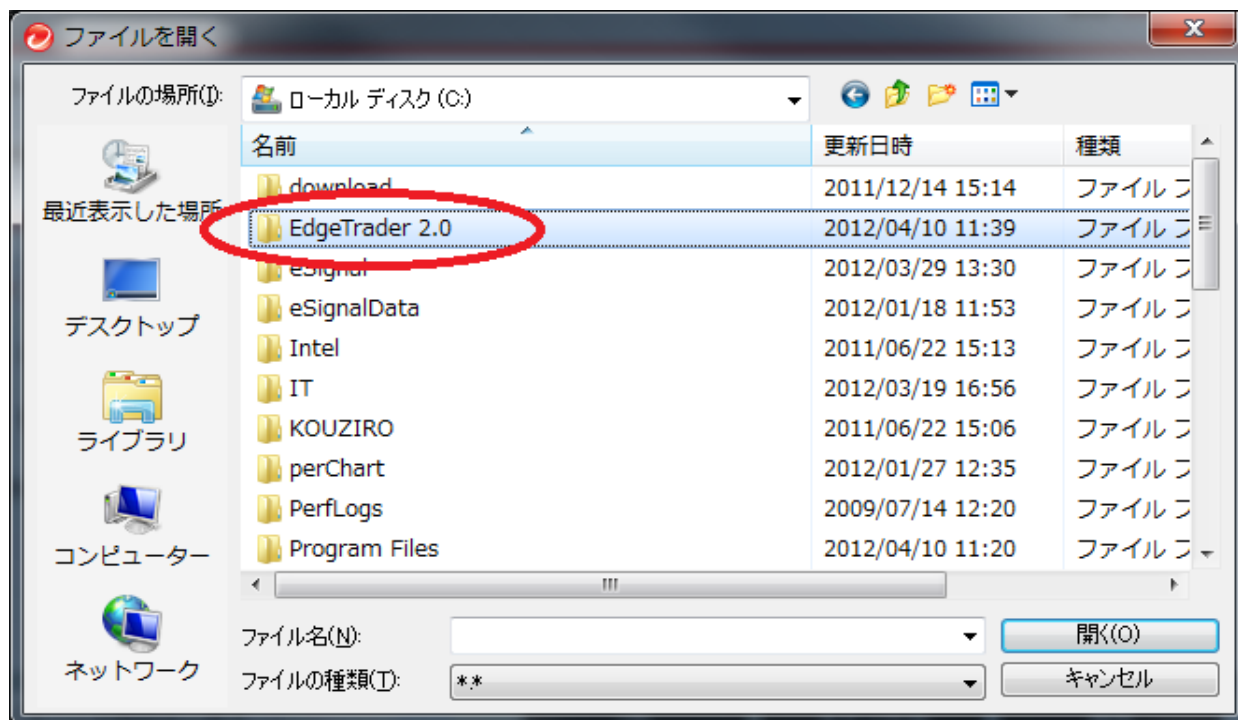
ファイルを開く

ファイルの場所(I): ローカル ディスク (C:)

最近表示した場所
デスクトップ
ライブラリ
コンピューター
ネットワーク

| 名前 | 更新日時 | 種類 |
|---|---|---|
| download | 2011/12/14 15:14 | ファイル フ |
| EdgeTrader 2.0 | 2012/04/10 11:39 | ファイル フ |
| eSignal | 2012/03/29 13:30 | ファイル フ |
| eSignalData | 2012/01/18 11:53 | ファイル フ |
| Intel | 2011/06/22 15:13 | ファイル フ |
| IT | 2012/03/19 16:56 | ファイル フ |
| KOUZIRO | 2011/06/22 15:06 | ファイル フ |
| perChart | 2012/01/27 12:35 | ファイル フ |
| PerfLogs | 2009/07/14 12:20 | ファイル フ |
| Program Files | 2012/04/10 11:20 | ファイル フ |

ファイル名(N):
ファイルの種類(T): *.*

開く(O)
キャンセル